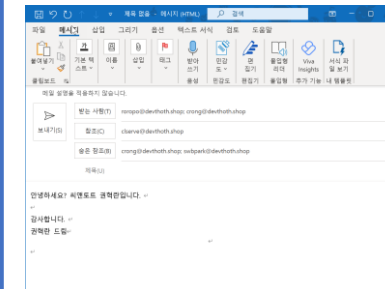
제목 없음 - 메시지 (HTML)
검색

파일 메시지 삽입 그리기 옵션 텍스트 서식 검토 도움말

붙여넣기 기본 텍스트 이름 첨부 태그 받아쓰기 편집기 편집기 몰입형 리더 Viva Insights 서식 파일 보기

클립보드 음성 편집기 몰입형 추가 기능 내 템플릿

메일 설명을 적용하지 않습니다.

보내기(S)

받는 사람(T) ronspo@devthoth.shop; crong@devthoth.shop

참조(C) cbarve@devthoth.shop

숨은 참조(B) crong@devthoth.shop; wsbpark@devthoth.shop

제목(U)

안녕하세요? 씨엔토트 권력란입니다.

감사합니다.
권력란 드림